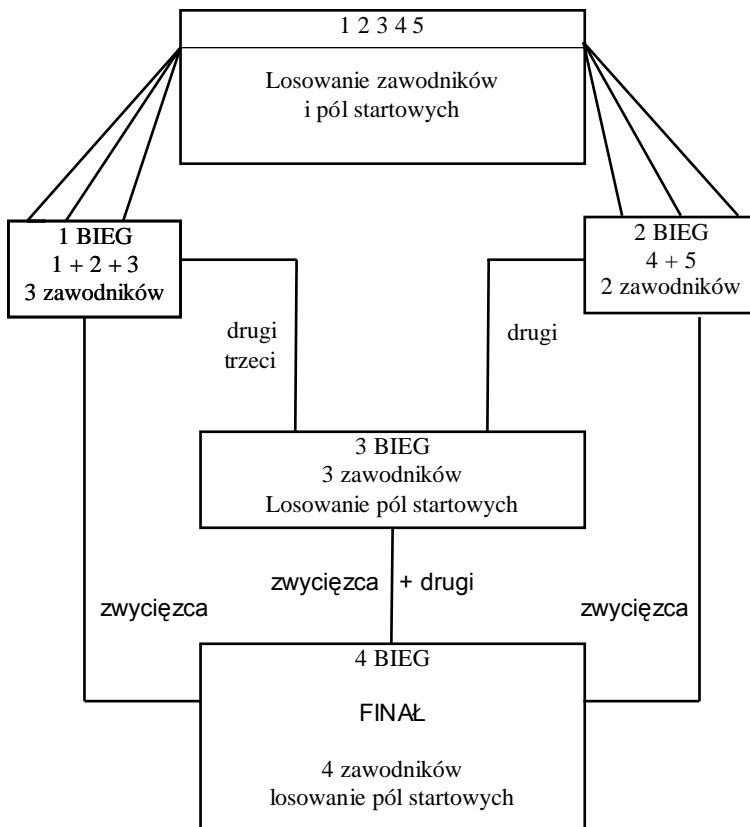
1 2 3 4 5

Losowanie zawodników i pól startowych

1 BIEG
1 + 2 + 3
3 zawodników

2 BIEG
4 + 5
2 zawodników

drugi
trzeci

drugi

3 BIEG
3 zawodników
Losowanie pól startowych

zwycięzca + drugi

zwycięzca

zwycięzca

4 BIEG

FINAŁ

4 zawodników
losowanie pól startowych